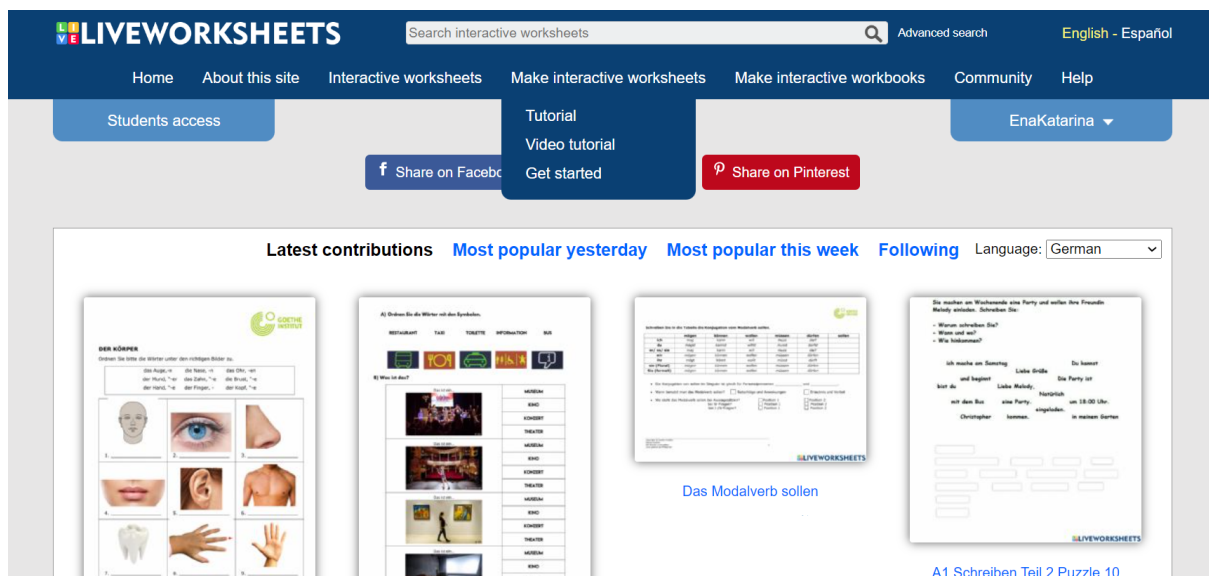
LIVEWORKSHEETS
Search interactive worksheets
Advanced search
English - Español
Home About this site Interactive worksheets Make interactive worksheets Make interactive workbooks Community Help
Students access
Tutorial
Video tutorial
Get started
EnaKatarina
Share on Facebo
Share on Pinterest
Latest contributions Most popular yesterday Most popular this week Following Language: German

DER KÖRPER
Ordnen Sie bitte die Wörter unter den richtigen Bildern zu.
das Auge, -n die Nase, -n das Ohr, -en
der Mund, "-er der Zahn, "-e die Brust, "-e
der Hand, "-e der Finger, - der Kopf, "-e

A) Ordnen Sie die Wörter mit den Symbolen.
RESTAURANT TAXI TOILETTE INFORMATION BUS
B) Was ist das?
MUSEUM KINO KONZERT THEATER

Das Modalverb sollen

Sie machen am Wochenende eine Party und wollen Ihre Freundin Melody einladen. Schreiben Sie:
Warum schreiben Sie?
Wann und wo?
Wie hinkommen?
ich mache am Samstag Liebe Grüße Du kannst und beginnt Die Party ist bist du Liebe Melody, Natürlich mit dem Bus eine Party. um 18:00 Uhr. Christopher kommen. eingeladen. in meinem Garten
LIVEWORKSHEETS

A1 Schreiben Teil 2 Puzzle 10